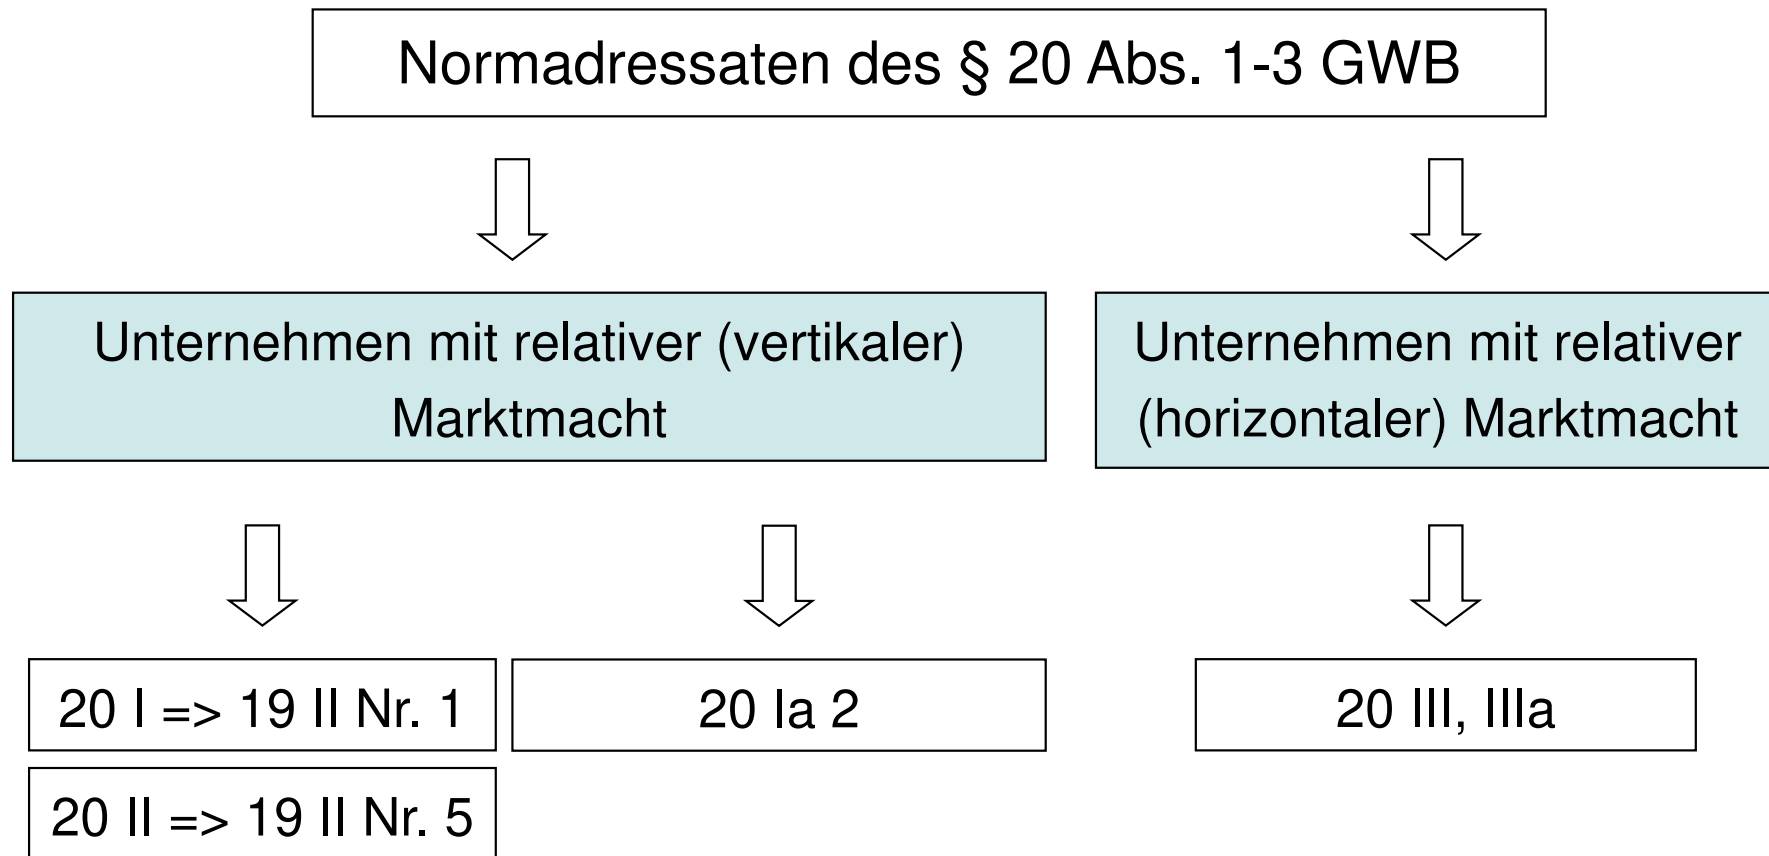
Normadressaten des § 20 Abs. 1-3 GWB

Unternehmen mit relativer (vertikaler) Marktmacht

Unternehmen mit relativer (horizontaler) Marktmacht

20 I => 19 II Nr. 1

20 Ia 2

20 III, IIIa

20 II => 19 II Nr. 5